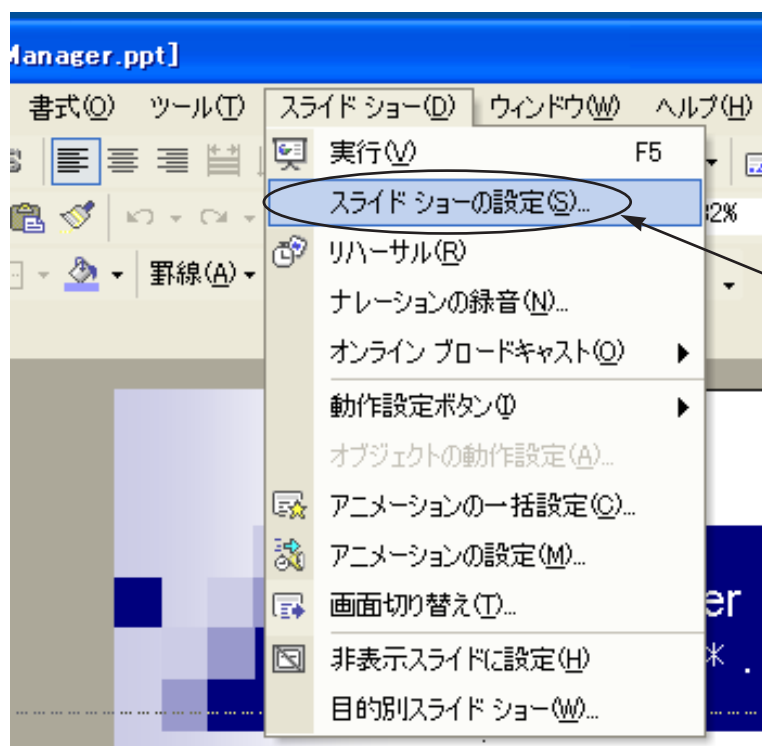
Manager.ppt]

書式(O) ツール(T) スライド ショー(D) ウィンドウ(W) ヘルプ(H)

罫線(A)

2%

実行(V) F5
スライド ショーの設定(S)...
リハーサル(R)
ナレーションの録音(N)...
オンライン ブロードキャスト(O)
動作設定ボタン(I)
オブジェクトの動作設定(A)...
アニメーションの一括設定(C)...
アニメーションの設定(M)...
画面切り替え(T)...
非表示スライドに設定(H)
目的別スライド ショー(W)...

er
*